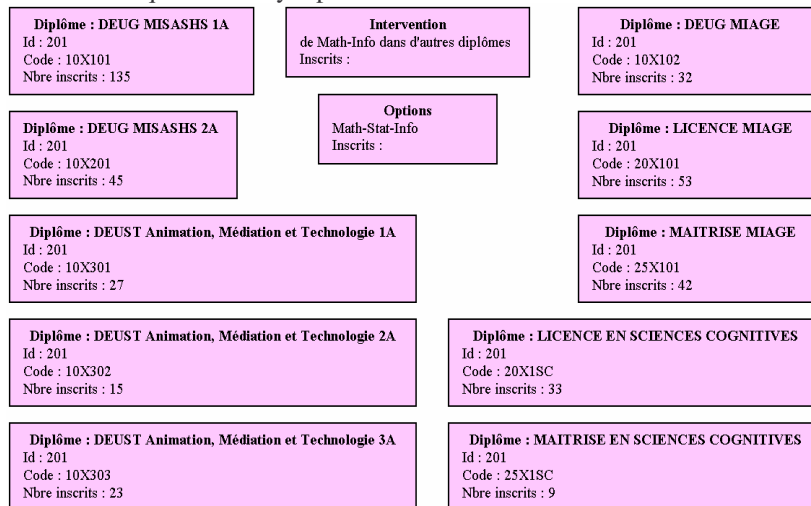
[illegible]

Diplôme : DEUG MISASHS 1A
Id : 201
Code : 10X101
Nbre inscrits : 135

Intervention
de Math-Info dans d'autres diplômes
Inscrits :

Diplôme : DEUG MIAGE
Id : 201
Code : 10X102
Nbre inscrits : 32

Diplôme : DEUG MISASHS 2A
Id : 201
Code : 10X201
Nbre inscrits : 45

Options
Math-Stat-Info
Inscrits :

Diplôme : LICENCE MIAGE
Id : 201
Code : 20X101
Nbre inscrits : 53

Diplôme : DEUST Animation, Médiation et Technologie 1A
Id : 201
Code : 10X301
Nbre inscrits : 27

Diplôme : MAITRISE MIAGE
Id : 201
Code : 25X101
Nbre inscrits : 42

Diplôme : DEUST Animation, Médiation et Technologie 2A
Id : 201
Code : 10X302
Nbre inscrits : 15

Diplôme : LICENCE EN SCIENCES COGNITIVES
Id : 201
Code : 20X1SC
Nbre inscrits : 33

Diplôme : DEUST Animation, Médiation et Technologie 3A
Id : 201
Code : 10X303
Nbre inscrits : 23

Diplôme : MAITRISE EN SCIENCES COGNITIVES
Id : 201
Code : 25X1SC
Nbre inscrits : 9